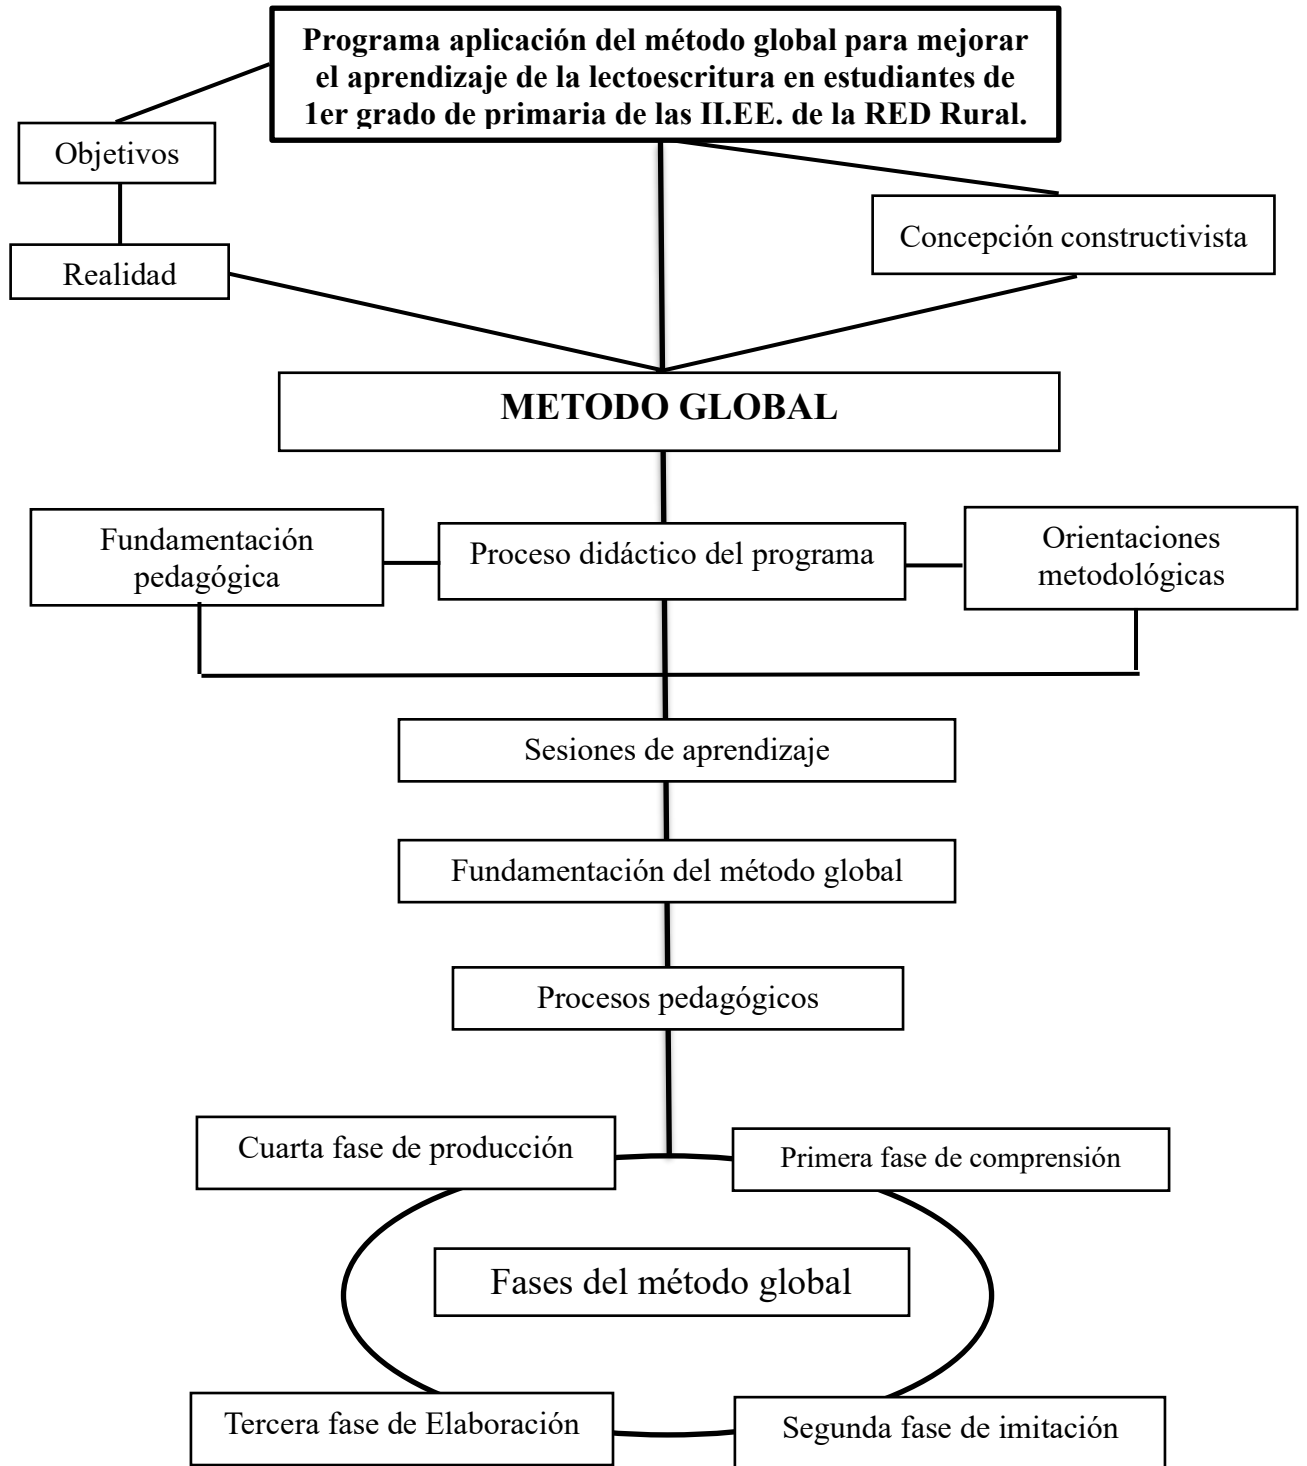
Programa aplicación del método global para mejorar el aprendizaje de la lectoescritura en estudiantes de 1er grado de primaria de las II.EE. de la RED Rural.

Objetivos

Realidad

Concepción constructivista

METODO GLOBAL

Fundamentación pedagógica

Proceso didáctico del programa

Orientaciones metodológicas

Sesiones de aprendizaje

Fundamentación del método global

Procesos pedagógicos

Cuarta fase de producción

Primera fase de comprensión

Fases del método global

Tercera fase de Elaboración

Segunda fase de imitación